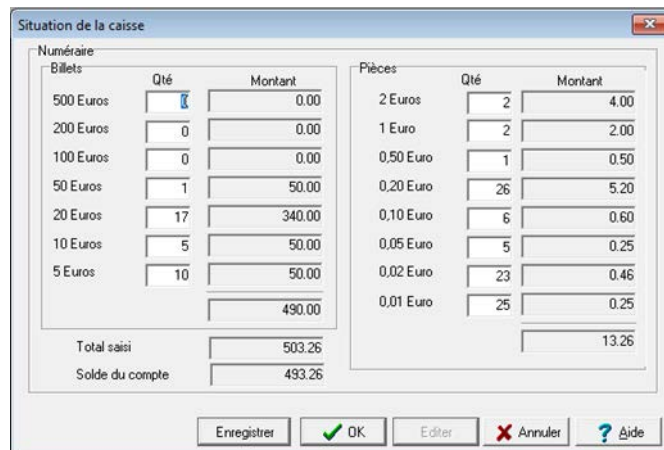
Situation de la caisse

Numéraire

Billets

| | Qté | Montant |
|---|---|---|
| 500 Euros | 0 | 0.00 |
| 200 Euros | 0 | 0.00 |
| 100 Euros | 0 | 0.00 |
| 50 Euros | 1 | 50.00 |
| 20 Euros | 17 | 340.00 |
| 10 Euros | 5 | 50.00 |
| 5 Euros | 10 | 50.00 |
| | | 490.00 |

Pièces

| | Qté | Montant |
|---|---|---|
| 2 Euros | 2 | 4.00 |
| 1 Euro | 2 | 2.00 |
| 0,50 Euro | 1 | 0.50 |
| 0,20 Euro | 26 | 5.20 |
| 0,10 Euro | 6 | 0.60 |
| 0,05 Euro | 5 | 0.25 |
| 0,02 Euro | 23 | 0.46 |
| 0,01 Euro | 25 | 0.25 |
| | | 13.26 |

Total saisi 503.26

Solde du compte 493.26

Enregistrer OK Editer Annuler Aide